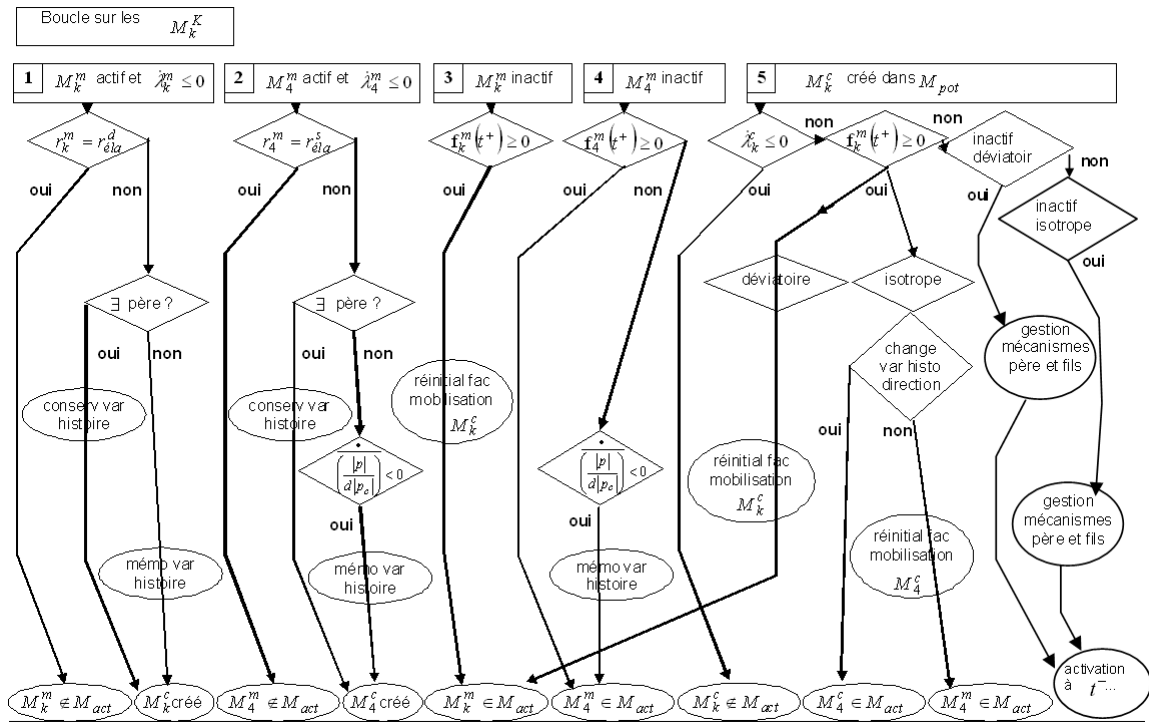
Boucle sur les $M_k^K$

**1** $M_k^m$ actif et $\dot{\lambda}_k^m \leq 0$

**2** $M_4^m$ actif et $\dot{\lambda}_4^m \leq 0$

**3** $M_k^m$ inactif

**4** $M_4^m$ inactif

**5** $M_k^c$ créé dans $M_{pot}$

$r_k^m = r_{éla}^d$

oui

non

$\exists$ père ?

oui

non

conserv var histoire

mémo var histoire

$M_k^m \notin M_{act}$

$M_k^c$ créé

$r_4^m = r_{éla}^s$

oui

non

$\exists$ père ?

oui

non

conserv var histoire

$\dot{\overline{\left(\frac{|p|}{d|p_c|}\right)}} < 0$

oui

mémo var histoire

$M_4^m \notin M_{act}$

$M_4^c$ créé

$\mathbf{f}_k^m(t^+) \geq 0$

oui

réinitial fac mobilisation $M_k^c$

$M_k^m \in M_{act}$

$\mathbf{f}_4^m(t^+) \geq 0$

oui

non

$\dot{\overline{\left(\frac{|p|}{d|p_c|}\right)}} < 0$

oui

mémo var histoire

$M_4^m \in M_{act}$

$\dot{\lambda}_k^c \leq 0$

non

oui

réinitial fac mobilisation $M_k^c$

$M_k^c \notin M_{act}$

$\mathbf{f}_k^m(t^+) \geq 0$

non

oui

déviatoire

isotrope

change var histo direction

oui

non

réinitial fac mobilisation $M_4^c$

$M_4^c \in M_{act}$

$M_4^m \in M_{act}$

inactif déviatoire

oui

non

inactif isotrope

oui

gestion mécanismes père et fils

gestion mécanismes père et fils

activation à $t^-$...